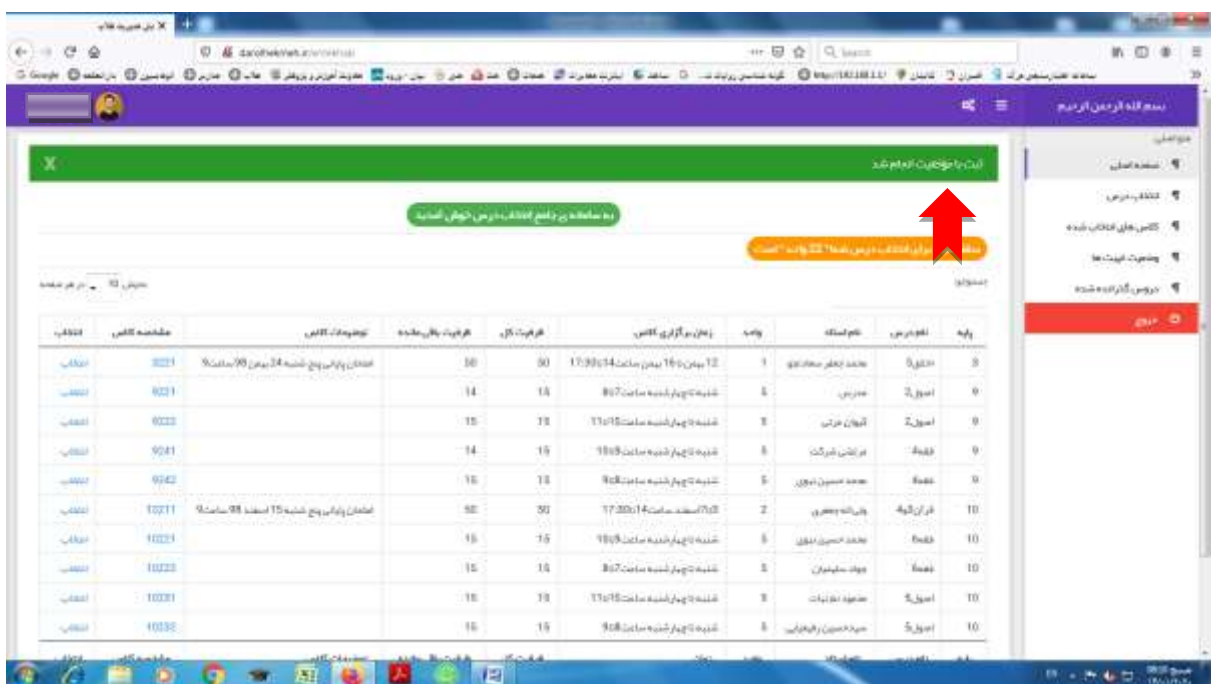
پنل مدیریت طلاب
darolhekmeh.ir

بسم الله الرحمن الرحیم

منو اصلی
صفحه اصلی
انتخاب درس
کلاس های انتخاب شده
وضعیت آیتم ها
دروس گذرانده شده
خروج

ثبت با موفقیت انجام شد
X

به سامانه ی جامع انتخاب درس حوزه خوش آمدید

سقف مجاز برای انتخاب درس شما " 22 واحد " است

جستجو:
نمایش 10 در هر صفحه

| پایه | نام درس | نام استاد | واحد | زمان برگزاری کلاس | ظرفیت کل | ظرفیت باقی مانده | توضیحات کلاس | مشخصه کلاس | انتخاب |
|---|---|---|---|---|---|---|---|---|---|
| 9 | حقوق5 | محمد جعفر سعادت‌نو | 1 | 12 بهمن تا 16 بهمن ساعت 14 تا 17:30 | 50 | 50 | امتحان پایانی پنج شنبه 24 بهمن 98 ساعت 9 | 9221 | انتخاب |
| 9 | اصول2 | مدرس | 5 | شنبه تا چهارشنبه ساعت 7 تا 8 | 15 | 14 | | 9231 | انتخاب |
| 9 | اصول2 | کیوان عربی | 5 | شنبه تا چهارشنبه ساعت 11 تا 11:15 | 15 | 15 | | 9232 | انتخاب |
| 9 | فقه4 | مرتضی شرکت | 5 | شنبه تا چهارشنبه ساعت 9 تا 10 | 15 | 14 | | 9241 | انتخاب |
| 9 | فقه4 | محمد حسین نبوی | 5 | شنبه تا چهارشنبه ساعت 8 تا 9 | 15 | 15 | | 9242 | انتخاب |
| 10 | قرآن4 | ولی الله جعفری | 2 | 7 اسفند تا 11 اسفند ساعت 14 تا 17:30 | 50 | 50 | امتحان پایانی پنج شنبه 15 اسفند 98 ساعت 9 | 10211 | انتخاب |
| 10 | فقه5 | محمد حسین نبوی | 5 | شنبه تا چهارشنبه ساعت 9 تا 10 | 15 | 15 | | 10221 | انتخاب |
| 10 | فقه5 | جواد سلیمان | 5 | شنبه تا چهارشنبه ساعت 7 تا 8 | 15 | 15 | | 10222 | انتخاب |
| 10 | اصول3 | محمود نعمتیان | 5 | شنبه تا چهارشنبه ساعت 11 تا 11:15 | 15 | 15 | | 10231 | انتخاب |
| 10 | اصول3 | سید حسین رفیعیان | 5 | شنبه تا چهارشنبه ساعت 8 تا 9 | 15 | 15 | | 10232 | انتخاب |